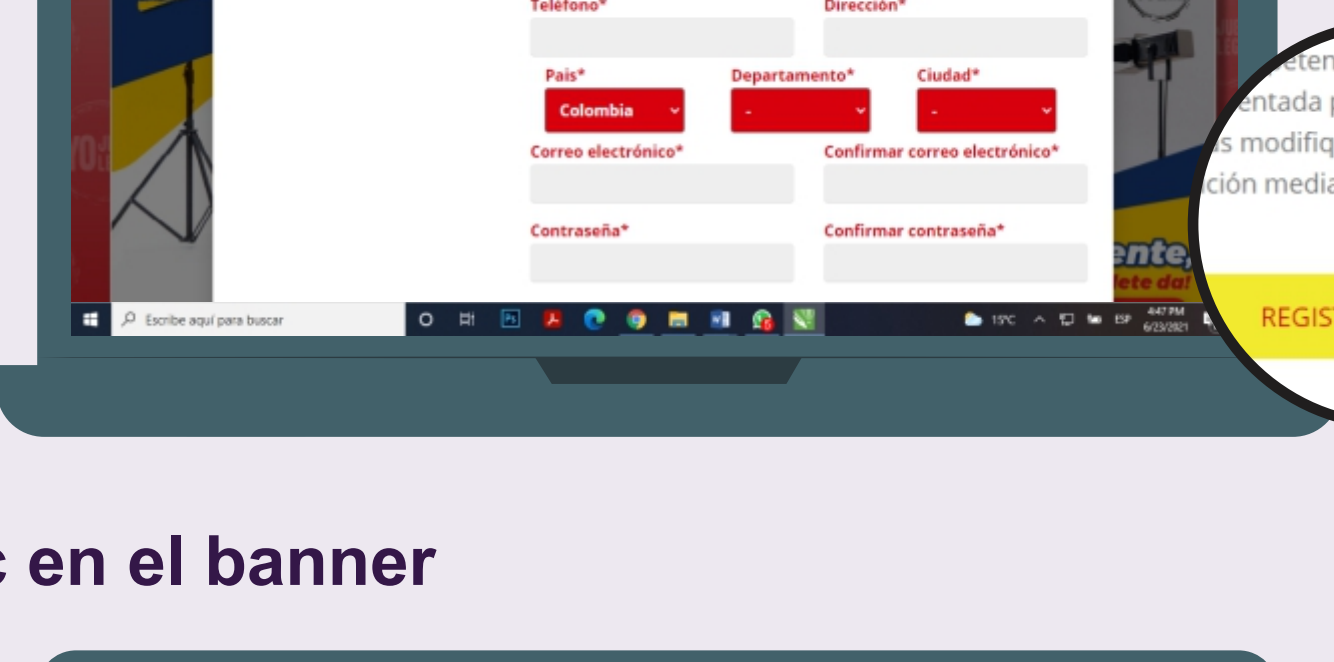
Teléfono*
Dirección*
País*
Departamento*
Ciudad*
Colombia
-
-
Correo electrónico*
Confirmar correo electrónico*
Contraseña*
Confirmar contraseña*

ente,
lete da!

Escribe aquí para buscar
15°C
ESP
4:47 PM
6/23/2021

eten
entada p
s modifiq
ción media

REGIS

c en el banner